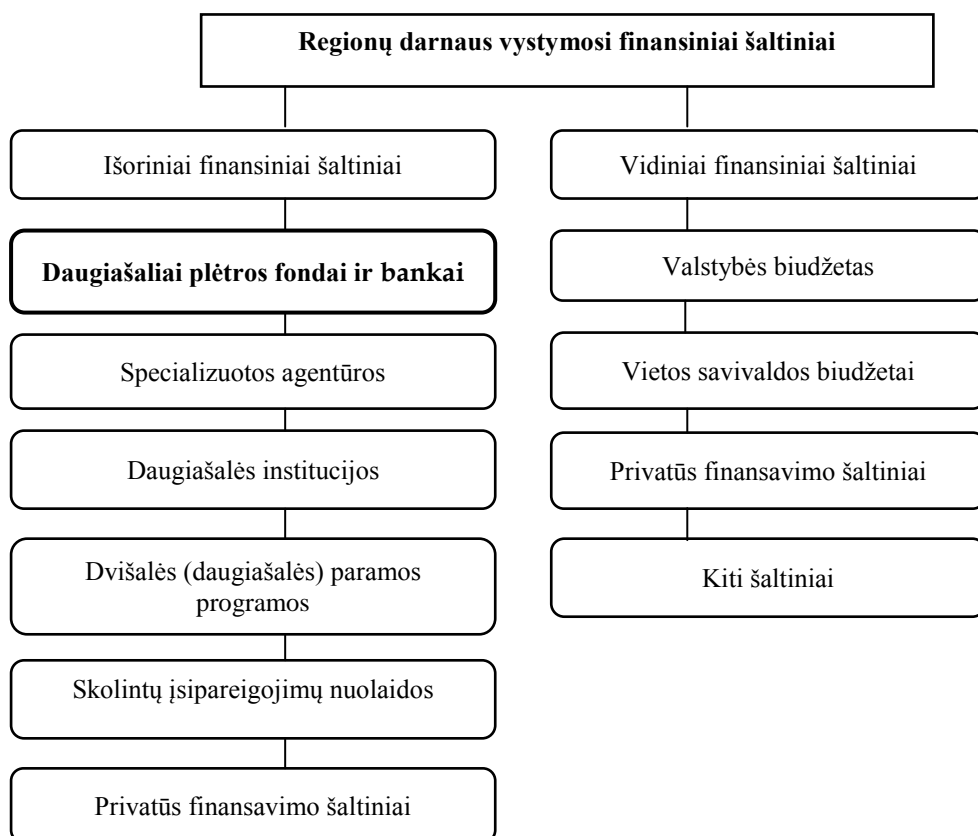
Regionų darnaus vystymosi finansiniai šaltiniai

Išoriniai finansiniai šaltiniai

Daugiašaliai plėtros fondai ir bankai

Specializuotos agentūros

Daugiašalės institucijos

Dvišalės (daugiašalės) paramos programos

Skolintų įsipareigojimų nuolaidos

Privatūs finansavimo šaltiniai

Vidiniai finansiniai šaltiniai

Valstybės biudžetas

Vietos savivaldos biudžetai

Privatūs finansavimo šaltiniai

Kiti šaltiniai